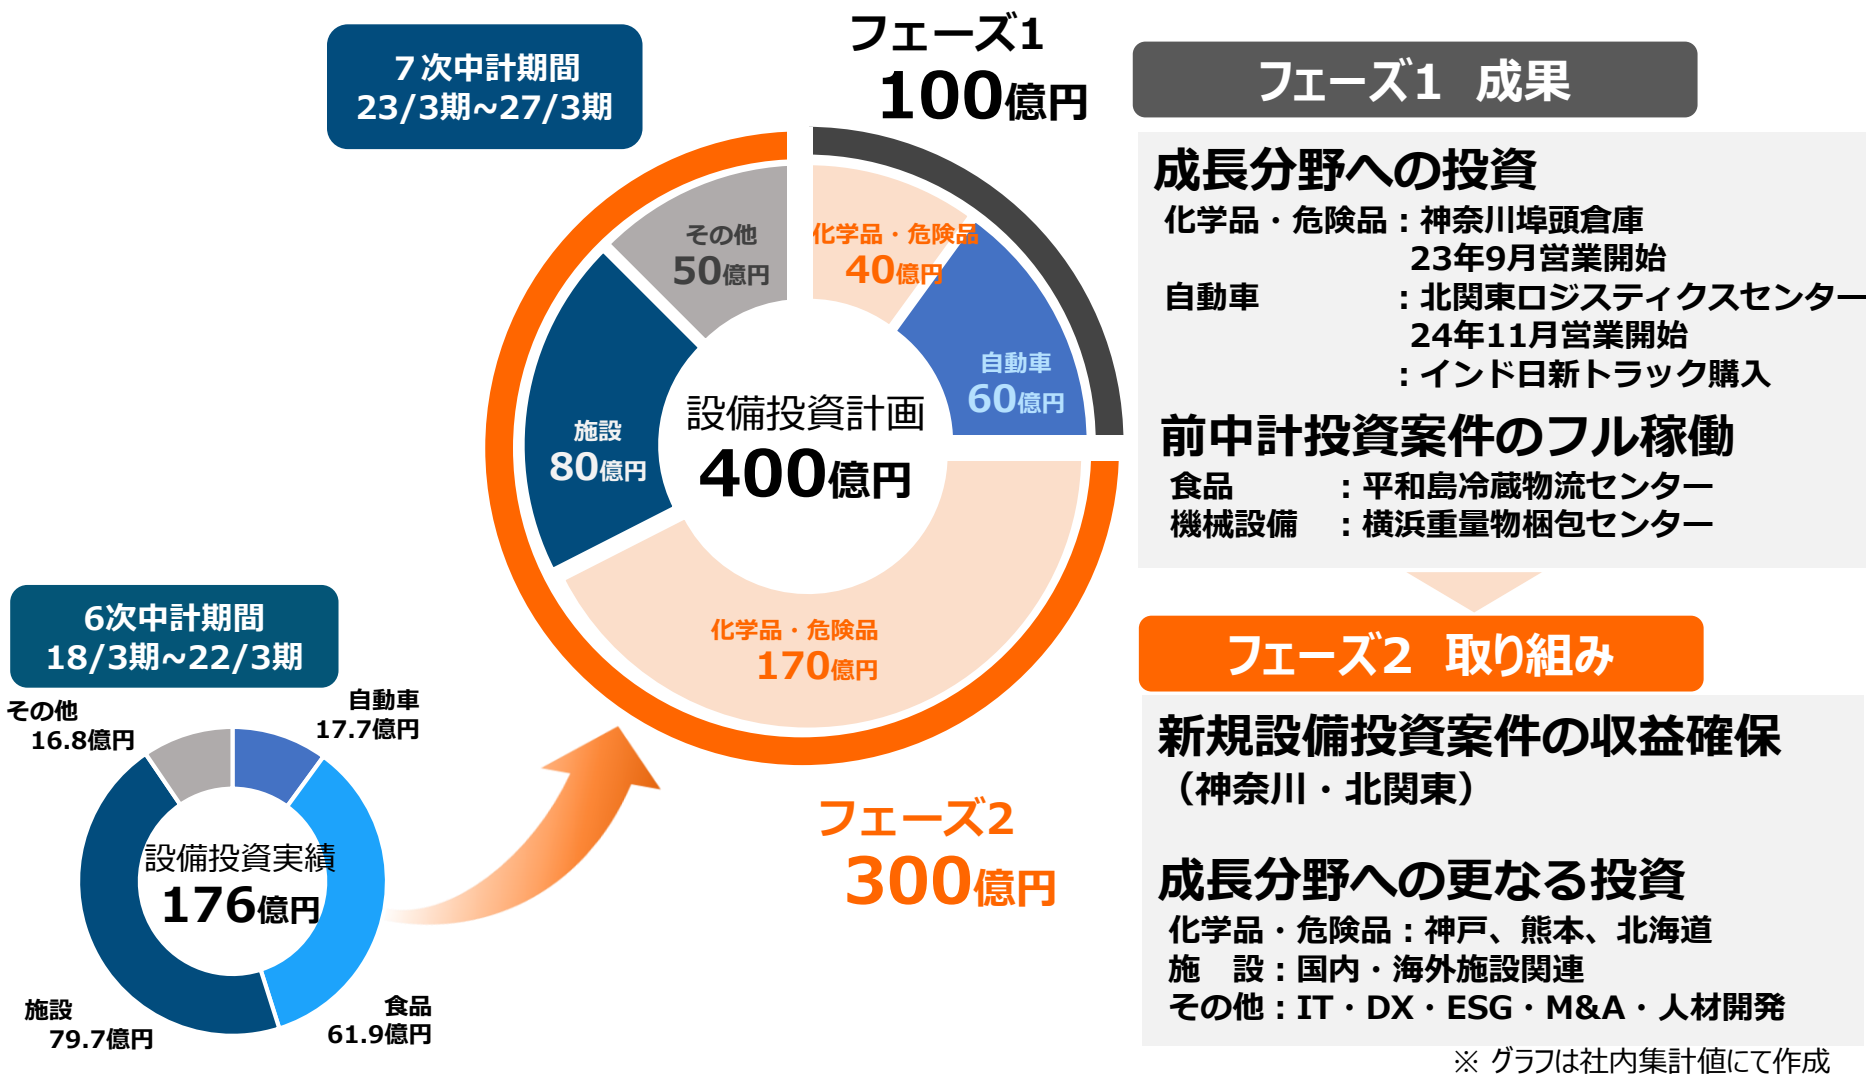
７次中計期間
23/3期~27/3期

フェーズ1
100億円

その他
50億円

化学品・危険品
40億円

自動車
60億円

施設
80億円

設備投資計画
400億円

化学品・危険品
170億円

フェーズ2
300億円

6次中計期間
18/3期~22/3期

その他
16.8億円

自動車
17.7億円

設備投資実績
176億円

施設
79.7億円

食品
61.9億円

フェーズ1　成果

成長分野への投資

化学品・危険品：神奈川埠頭倉庫
23年9月営業開始
自動車　：北関東ロジスティクスセンター
24年11月営業開始
：インド日新トラック購入

前中計投資案件のフル稼働

食品　：平和島冷蔵物流センター
機械設備　：横浜重量物梱包センター

フェーズ2　取り組み

新規設備投資案件の収益確保
（神奈川・北関東）

成長分野への更なる投資

化学品・危険品：神戸、熊本、北海道
施　設：国内・海外施設関連
その他：IT・DX・ESG・M&A・人材開発

※ グラフは社内集計値にて作成